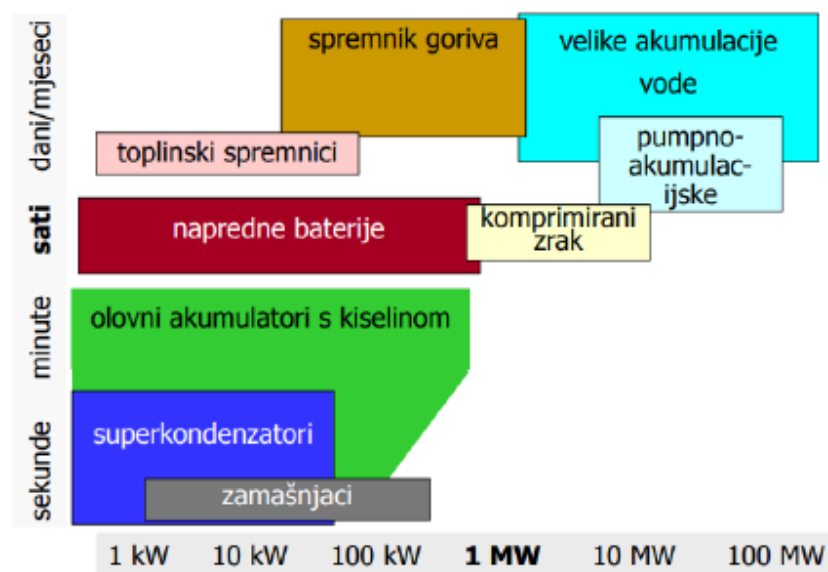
dani/mjeseci
sati
minute
sekunde

spremnik goriva
velike akumulacije vode
toplinski spremnici
pumpno-akumulacijske
napredne baterije
komprimirani zrak
olovni akumulatori s kiselinom
superkondenzatori
zamašnjaci

1 kW
10 kW
100 kW
1 MW
10 MW
100 MW